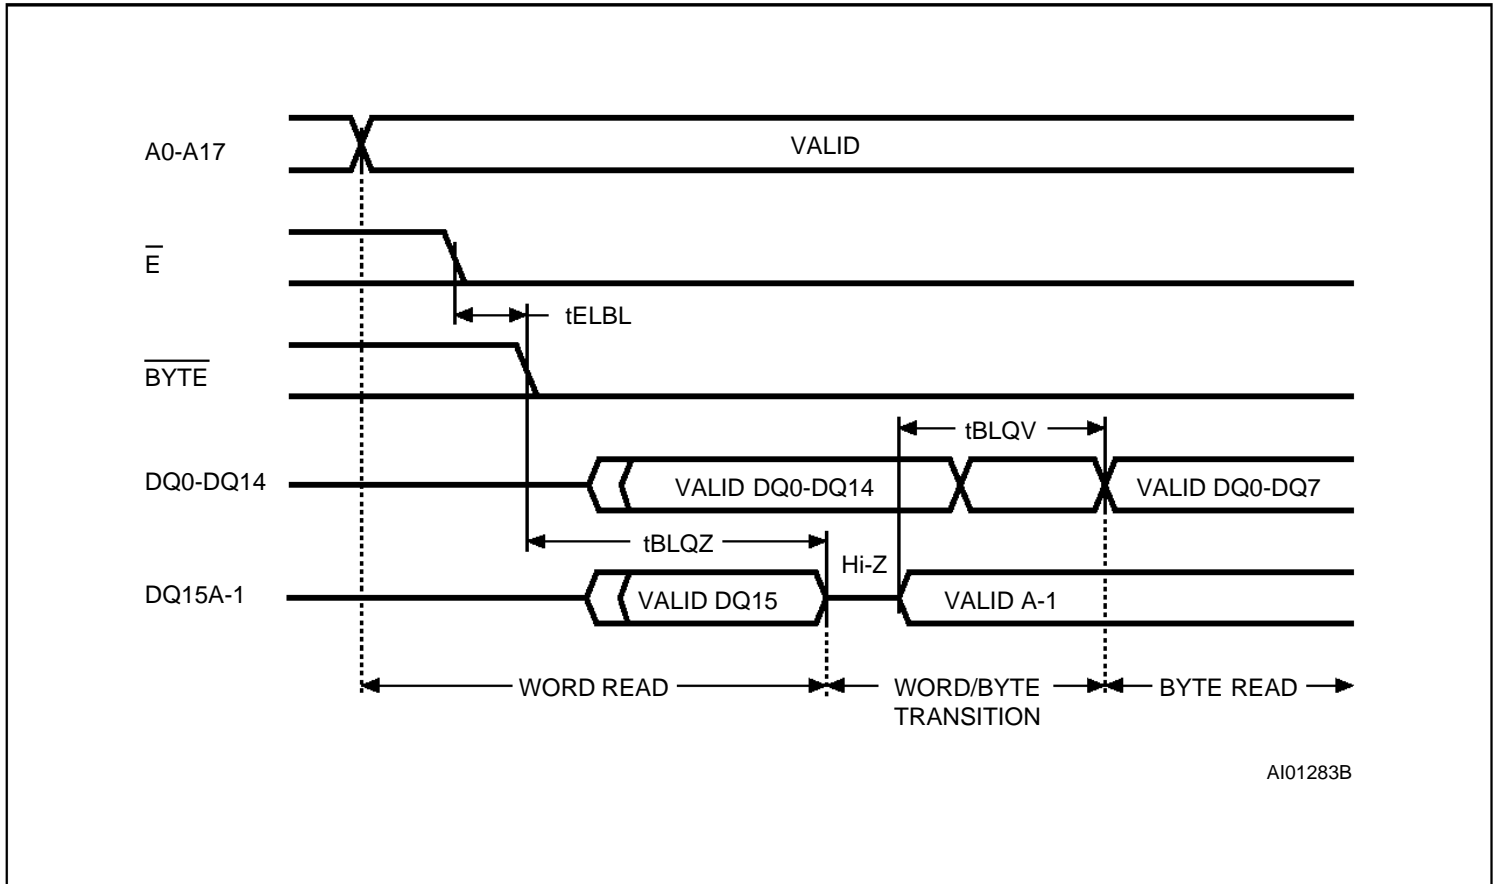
A0-A17

VALID

$\overline{E}$

tELBL

$\overline{BYTE}$

tBLQV

DQ0-DQ14

VALID DQ0-DQ14

VALID DQ0-DQ7

tBLQZ

Hi-Z

DQ15A-1

VALID DQ15

VALID A-1

WORD READ

WORD/BYTE TRANSITION

BYTE READ

AI01283B